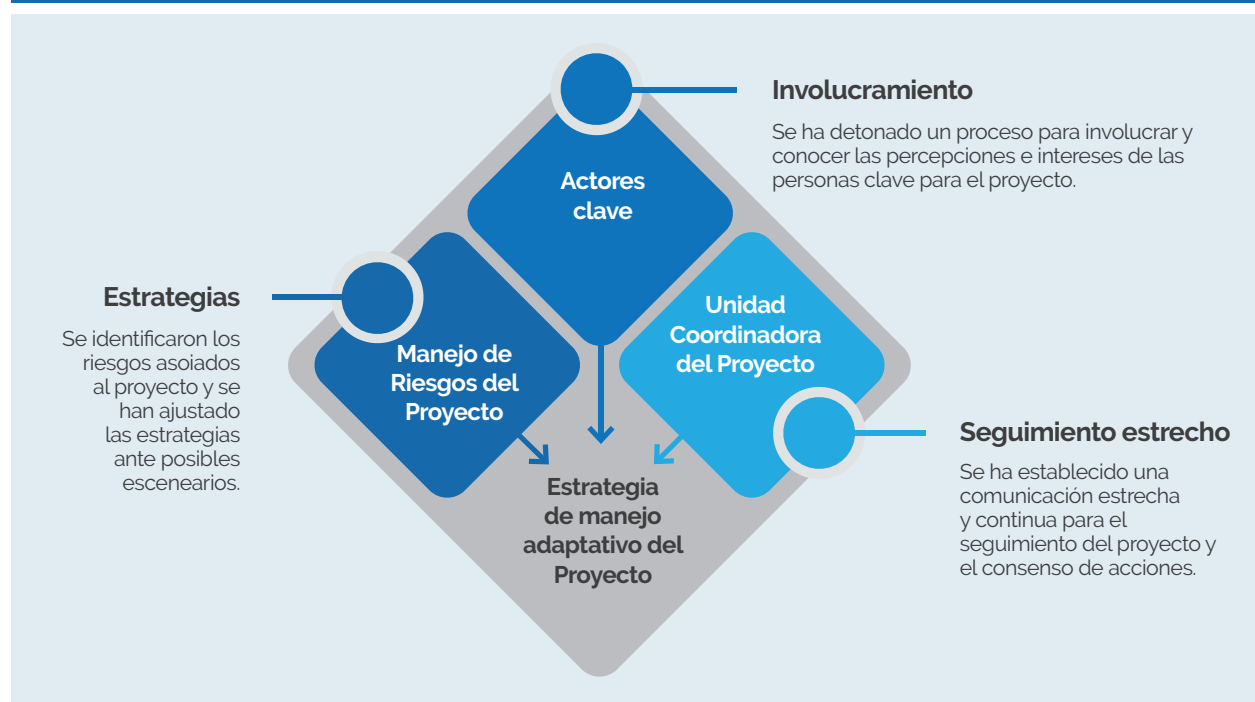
Involucramiento

Se ha detonado un proceso para involucrar y conocer las percepciones e intereses de las personas clave para el proyecto.

Actores clave

Estrategias

Se identificaron los riesgos asoiados al proyecto y se han ajustado las estrategias ante posibles escenearios.

Manejo de Riesgos del Proyecto

Unidad Coordinadora del Proyecto

Seguimiento estrecho

Se ha establecido una comunicación estrecha y continua para el seguimiento del proyecto y el consenso de acciones.

Estrategia de manejo adaptativo del Proyecto